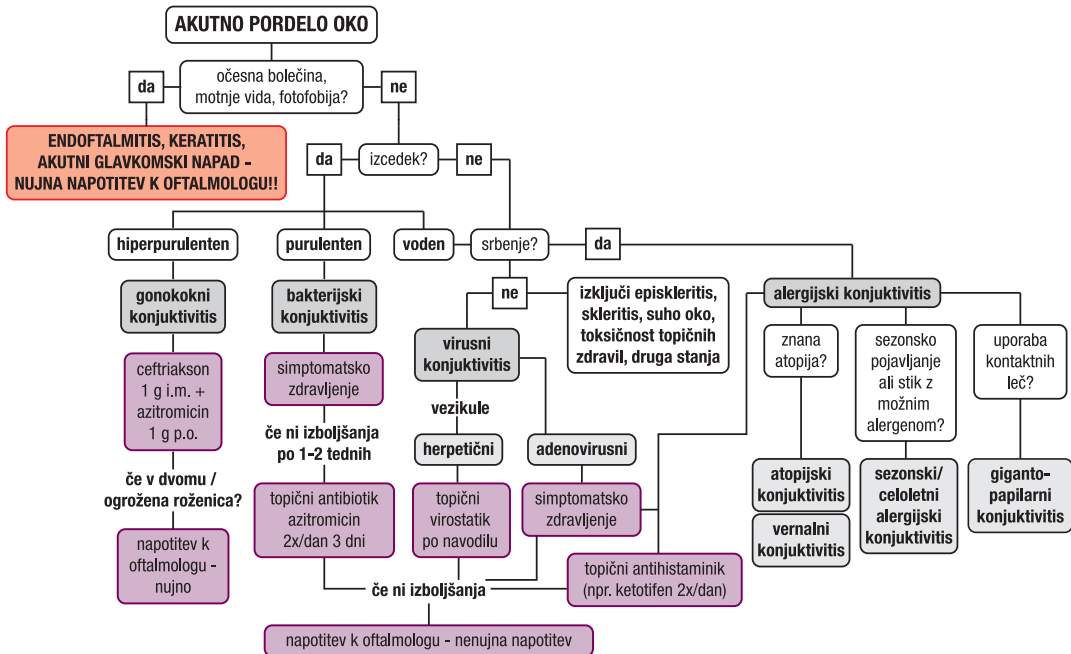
AKUTNO PORDELO OKO

očesna bolečina, motnje vida, fotofobija?

da

ne

ENDOFTALMITIS, KERATITIS, AKUTNI GLAVKOMSKI NAPAD - NUJNA NAPOTITEV K OFTALMOLOGU!!

da

izcedek?

ne

hiperpurulenten

purulenten

voden

srbenje?

da

gonokokni konjuktivitis

ceftriakson 1 g i.m. + azitromicin 1 g p.o.

če v dvomu / ogrožena roženica?

napotitev k oftalmologu - nujno

bakterijski konjuktivitis

simptomatsko zdravljenje

če ni izboljšanja po 1-2 tednih

topični antibiotik azitromicin 2x/dan 3 dni

ne

izključi episkleritis, skleritis, suho oko, toksičnost topičnih zdravil, druga stanja

virusni konjuktivitis

vezikule

herpetični

topični virostatik po navodilu

adenovirusni

simptomatsko zdravljenje

alergijski konjuktivitis

znana atopija?

sezonsko pojavljanje ali stik z možnim alergenom?

uporaba kontaktnih leč?

atopijski konjuktivitis

vernalni konjuktivitis

sezonski/ celoletni alergijski konjuktivitis

giganto-papilarni konjuktivitis

topični antihistaminik (npr. ketotifen 2x/dan)

če ni izboljšanja

napotitev k oftalmologu - nenujna napotitev